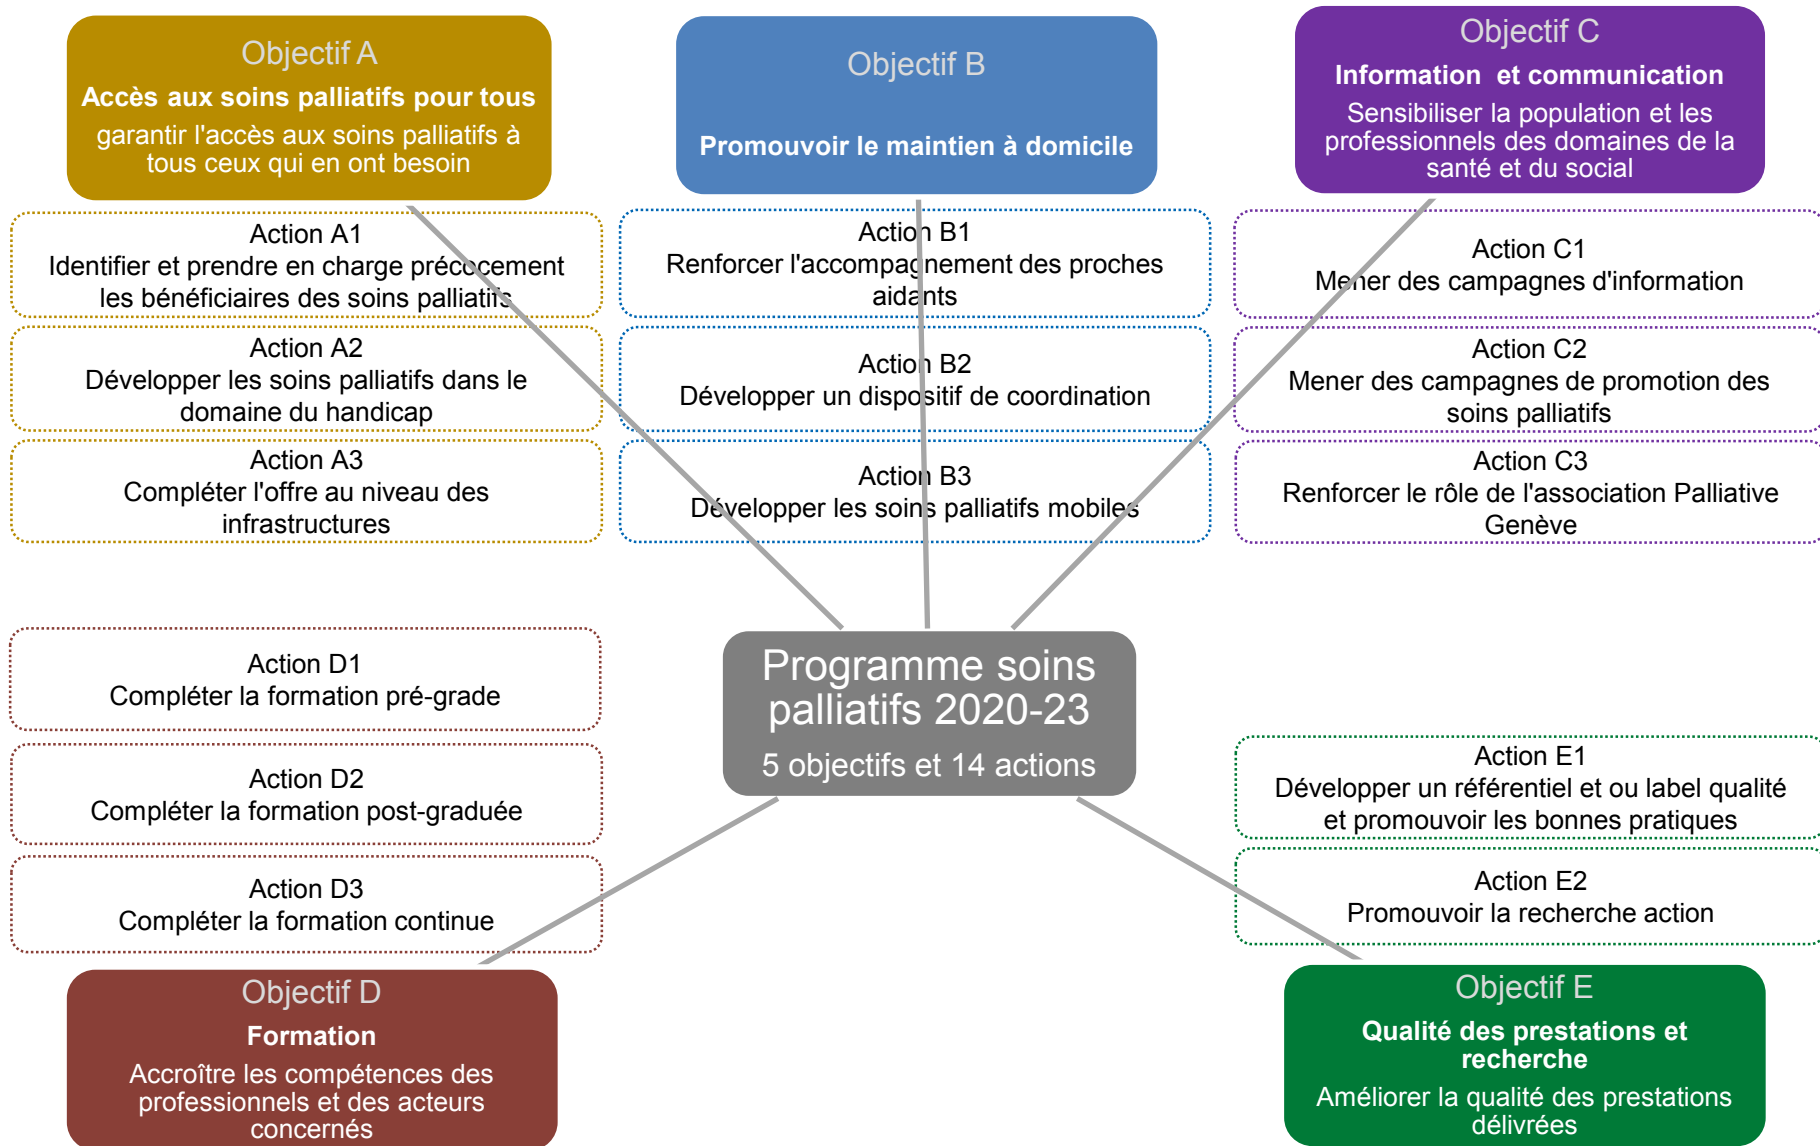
Objectif A
Accès aux soins palliatifs pour tous
garantir l'accès aux soins palliatifs à tous ceux qui en ont besoin

Objectif B
Promouvoir le maintien à domicile

Objectif C
Information et communication
Sensibiliser la population et les professionnels des domaines de la santé et du social

Action A1
Identifier et prendre en charge précocement les bénéficiaires des soins palliatifs

Action A2
Développer les soins palliatifs dans le domaine du handicap

Action A3
Compléter l'offre au niveau des infrastructures

Action B1
Renforcer l'accompagnement des proches aidants

Action B2
Développer un dispositif de coordination

Action B3
Développer les soins palliatifs mobiles

Action C1
Mener des campagnes d'information

Action C2
Mener des campagnes de promotion des soins palliatifs

Action C3
Renforcer le rôle de l'association Palliative Genève

Action D1
Compléter la formation pré-grade

Action D2
Compléter la formation post-graduée

Action D3
Compléter la formation continue

Programme soins palliatifs 2020-23
5 objectifs et 14 actions

Action E1
Développer un référentiel et ou label qualité et promouvoir les bonnes pratiques

Action E2
Promouvoir la recherche action

Objectif D
Formation
Accroître les compétences des professionnels et des acteurs concernés

Objectif E
Qualité des prestations et recherche
Améliorer la qualité des prestations délivrées